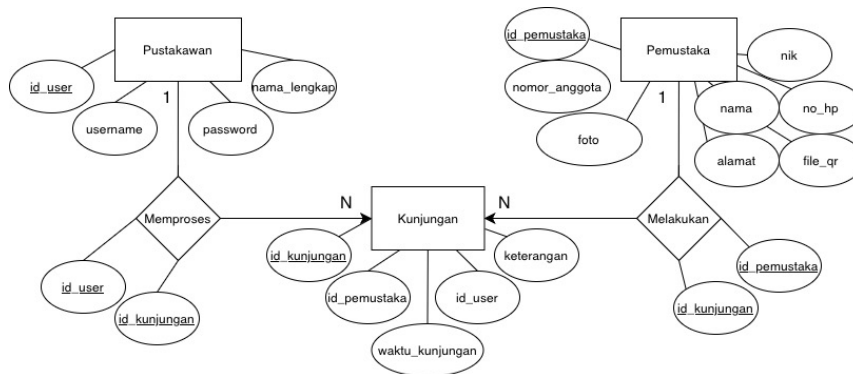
Pustakawan

id_user

username

password

nama_lengkap

1

Pemustaka

id_pemustaka

nomor_anggota

foto

nik

nama

no_hp

alamat

file_qr

1

Memproses

N

Kunjungan

N

Melakukan

id_user

id_kunjungan

id_kunjungan

id_pemustaka

id_user

keterangan

waktu_kunjungan

id_pemustaka

id_kunjungan